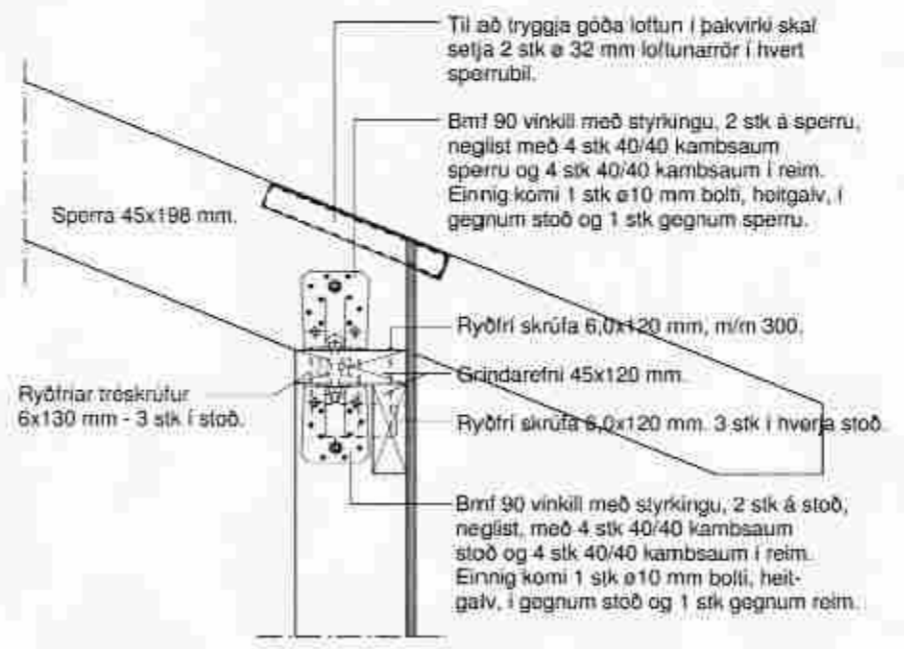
Til að tryggja góða loftun í þakvirki skal setja 2 stk ø 32 mm loftunarrör í hvert sperrubil.

Bmf 90 vinkill með styrkingu, 2 stk á sperru, neglist með 4 stk 40/40 kambsaum sperru og 4 stk 40/40 kambsaum í reim. Einnig komi 1 stk ø10 mm bolti, heitgalv, í gegnum stoð og 1 stk gegnum sperru.

Sperra 45x198 mm.

Ryðfrí skrúfa 6,0x120 mm, m/m 300.

Grindarefni 45x120 mm.

Ryðfríar tréskrúfur 6x130 mm - 3 stk í stoð.

Ryðfrí skrúfa 6,0x120 mm. 3 stk í hverja stoð.

Bmf 90 vinkill með styrkingu, 2 stk á stoð, neglist, með 4 stk 40/40 kambsaum stoð og 4 stk 40/40 kambsaum í reim. Einnig komi 1 stk ø10 mm bolti, heitgalv, í gegnum stoð og 1 stk gegnum reim.